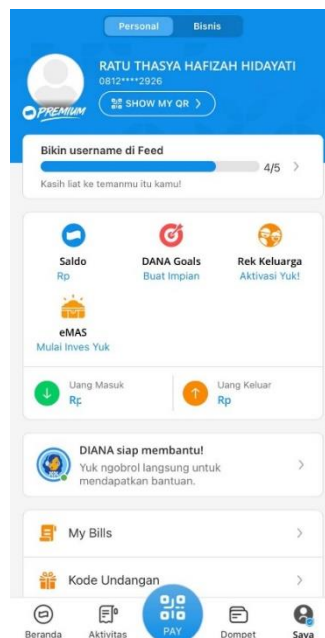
Personal Bisnis

RATU THASYA HAFIZAH HIDAYATI
0812****2926
SHOW MY QR >

PREMIUM

Bikin username di Feed
4/5 >
Kasih liat ke temanmu itu kamu!

Saldo
Rp

DANA Goals
Buat Impian

Rek Keluarga
Aktivasi Yuk!

eMAS
Mulai Inves Yuk

Uang Masuk
Rp

Uang Keluar
Rp

DIANA siap membantu!
Yuk ngobrol langsung untuk mendapatkan bantuan.
>

My Bills >

Kode Undangan >

Beranda
Aktivitas
PAY
Dompet
Saya